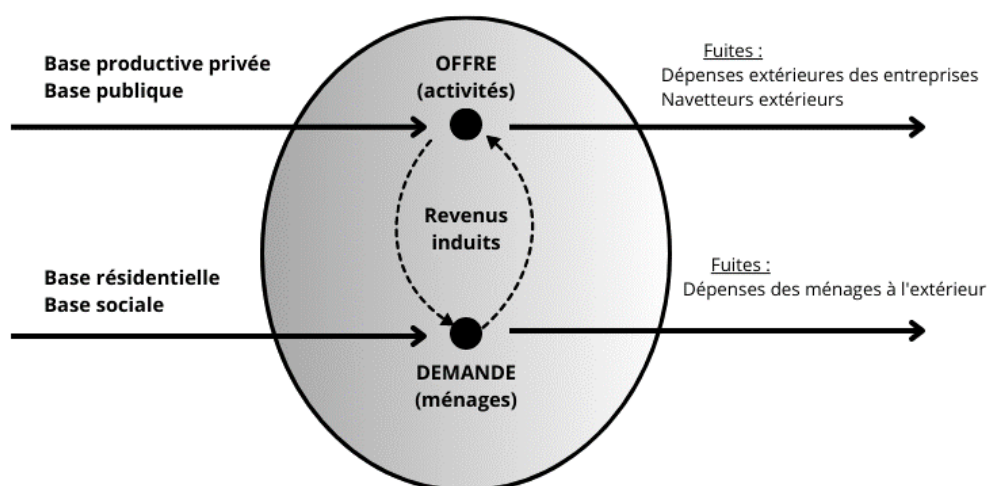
Base productive privée
Base publique

OFFRE
(activités)

Fuites :
Dépenses extérieures des entreprises
Navetteurs extérieurs

Revenus
induits

Base résidentielle
Base sociale

Fuites :
Dépenses des ménages à l'extérieur

DEMANDE
(ménages)